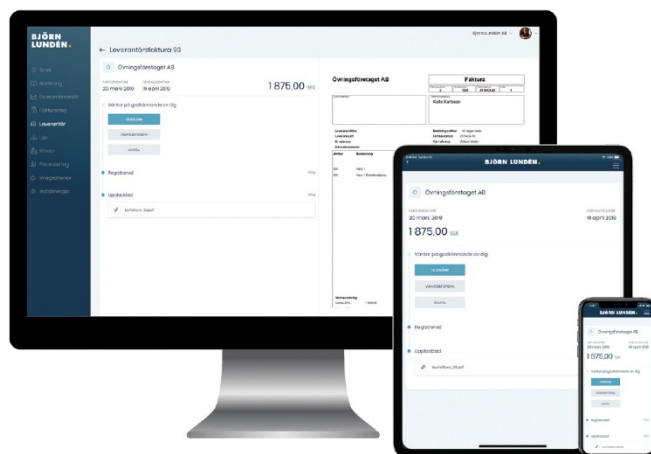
BJÖRN LUNDÉN.

← Leverantörsfaktura 93

Övningsföretaget AB

20 mars 2019
19 april 2019
1 875,00 SEK

Väntar på godkännande av dig

Registrerad

Uppladdad

Övningsföretaget AB

Faktura

Kalle Karlsson

BJÖRN LUNDÉN.

Övningsföretaget AB

20 mars 2019
19 april 2019
1 875,00 SEK

Registrerad

Uppladdad

BJÖRN LUNDÉN.

Övningsföretaget AB

20 mars 2019
19 april 2019
1 875,00 SEK

Registrerad

Uppladdad